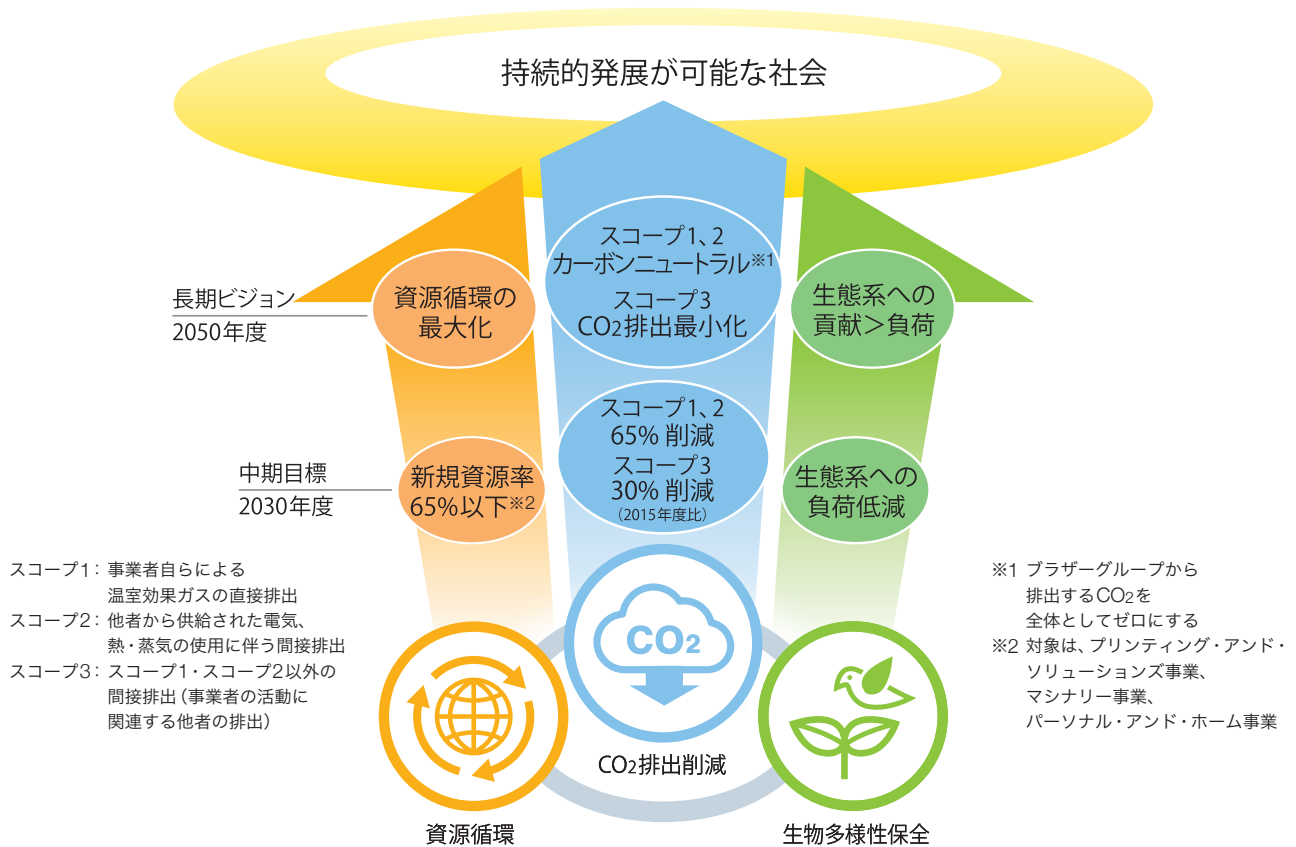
持続的発展が可能な社会

長期ビジョン
2050年度

資源循環の最大化

スコープ1、2
カーボンニュートラル※1
スコープ3
$CO_2$排出最小化

生態系への貢献＞負荷

中期目標
2030年度

新規資源率65%以下※2

スコープ1、2
65% 削減
スコープ3
30% 削減
（2015年度比）

生態系への負荷低減

スコープ1：事業者自らによる温室効果ガスの直接排出
スコープ2：他者から供給された電気、熱・蒸気の使用に伴う間接排出
スコープ3：スコープ1・スコープ2以外の間接排出（事業者の活動に関連する他者の排出）

$CO_2$

※1 ブラザーグループから排出する$CO_2$を全体としてゼロにする
※2 対象は、プリンティング・アンド・ソリューションズ事業、マシナリー事業、パーソナル・アンド・ホーム事業

$CO_2$排出削減

資源循環

生物多様性保全